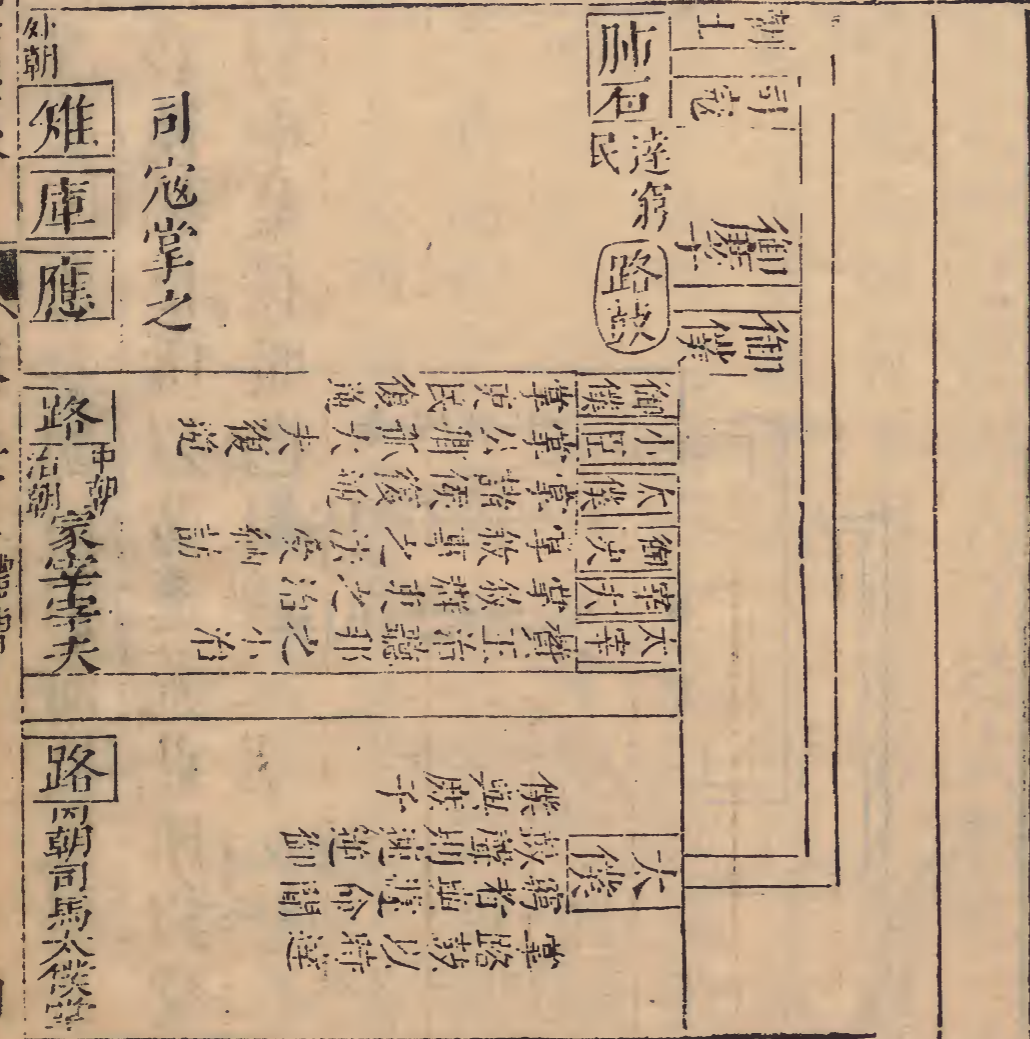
朝士

肺石 司寇 達窮民

御僕 路鼓

御僕

大僕

掌路鼓以待達窮者與遽令聞鼓聲則速逆御僕與御庶子

外朝

雉 庫 應

司寇掌之

路 中朝 冢宰掌之

大宰掌正治三事以詔王之大治

御史掌贊書凡數從政者

大僕掌諸侯之復逆

小臣掌三公孤卿之復逆

御僕掌群吏之逆及庶民之復

路 內朝 司馬大僕掌之